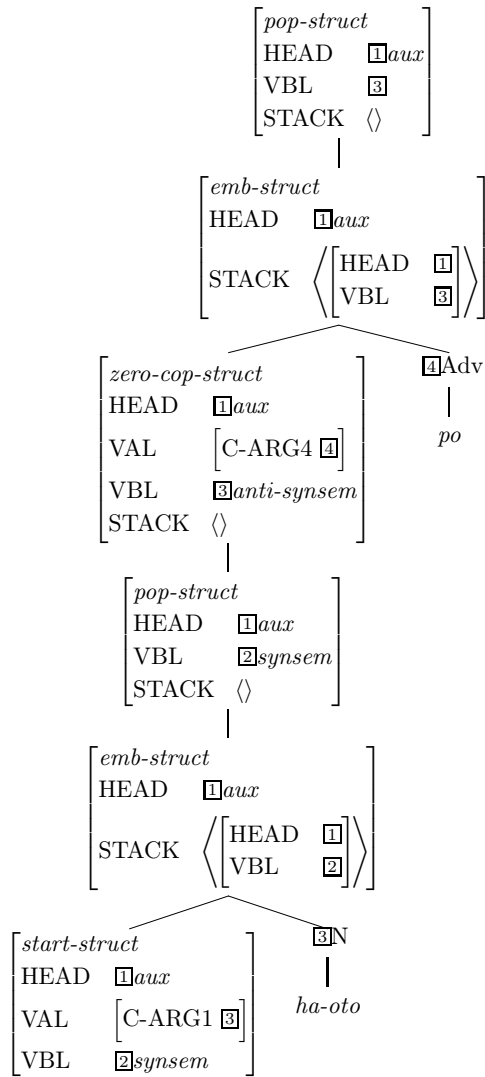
$\begin{bmatrix} \textit{pop-struct} & \\ \text{HEAD} & \boxed{1}\textit{aux} \\ \text{VBL} & \boxed{3} \\ \text{STACK} & \langle\rangle \end{bmatrix}$

$\begin{bmatrix} \textit{emb-struct} & \\ \text{HEAD} & \boxed{1}\textit{aux} \\ \text{STACK} & \left\langle \begin{bmatrix} \text{HEAD} & \boxed{1} \\ \text{VBL} & \boxed{3} \end{bmatrix} \right\rangle \end{bmatrix}$

$\begin{bmatrix} \textit{zero-cop-struct} & \\ \text{HEAD} & \boxed{1}\textit{aux} \\ \text{VAL} & \begin{bmatrix} \text{C-ARG4} & \boxed{4} \end{bmatrix} \\ \text{VBL} & \boxed{3}\textit{anti-synsem} \\ \text{STACK} & \langle\rangle \end{bmatrix}$

$\boxed{4}$Adv

po

$\begin{bmatrix} \textit{pop-struct} & \\ \text{HEAD} & \boxed{1}\textit{aux} \\ \text{VBL} & \boxed{2}\textit{synsem} \\ \text{STACK} & \langle\rangle \end{bmatrix}$

$\begin{bmatrix} \textit{emb-struct} & \\ \text{HEAD} & \boxed{1}\textit{aux} \\ \text{STACK} & \left\langle \begin{bmatrix} \text{HEAD} & \boxed{1} \\ \text{VBL} & \boxed{2} \end{bmatrix} \right\rangle \end{bmatrix}$

$\begin{bmatrix} \textit{start-struct} & \\ \text{HEAD} & \boxed{1}\textit{aux} \\ \text{VAL} & \begin{bmatrix} \text{C-ARG1} & \boxed{3} \end{bmatrix} \\ \text{VBL} & \boxed{2}\textit{synsem} \end{bmatrix}$

$\boxed{3}$N

ha-oto